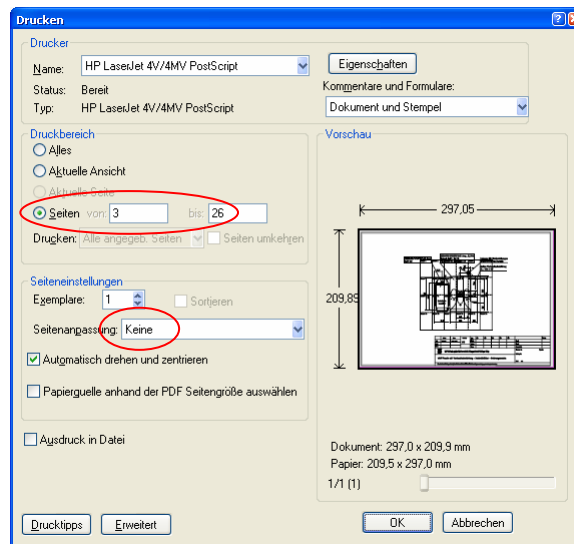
Drucken

Drucker

Name: HP LaserJet 4V/4MV PostScript

Eigenschaften

Status: Bereit

Typ: HP LaserJet 4V/4MV PostScript

Kommentare und Formulare:

Dokument und Stempel

Druckbereich

Alles

Aktuelle Ansicht

Aktuelle Seite

Seiten von: 3 bis: 26

Drucken: Alle angegeb. Seiten

Seiten umkehren

Vorschau

297,05

209,89

Seiteneinstellungen

Exemplare: 1

Sortieren

Seitenanpassung: Keine

Automatisch drehen und zentrieren

Papierquelle anhand der PDF Seitengröße auswählen

Ausdruck in Datei

Dokument: 297,0 x 209,9 mm

Papier: 209,5 x 297,0 mm

1/1 (1)

Drucktipps

Erweitert

OK

Abbrechen